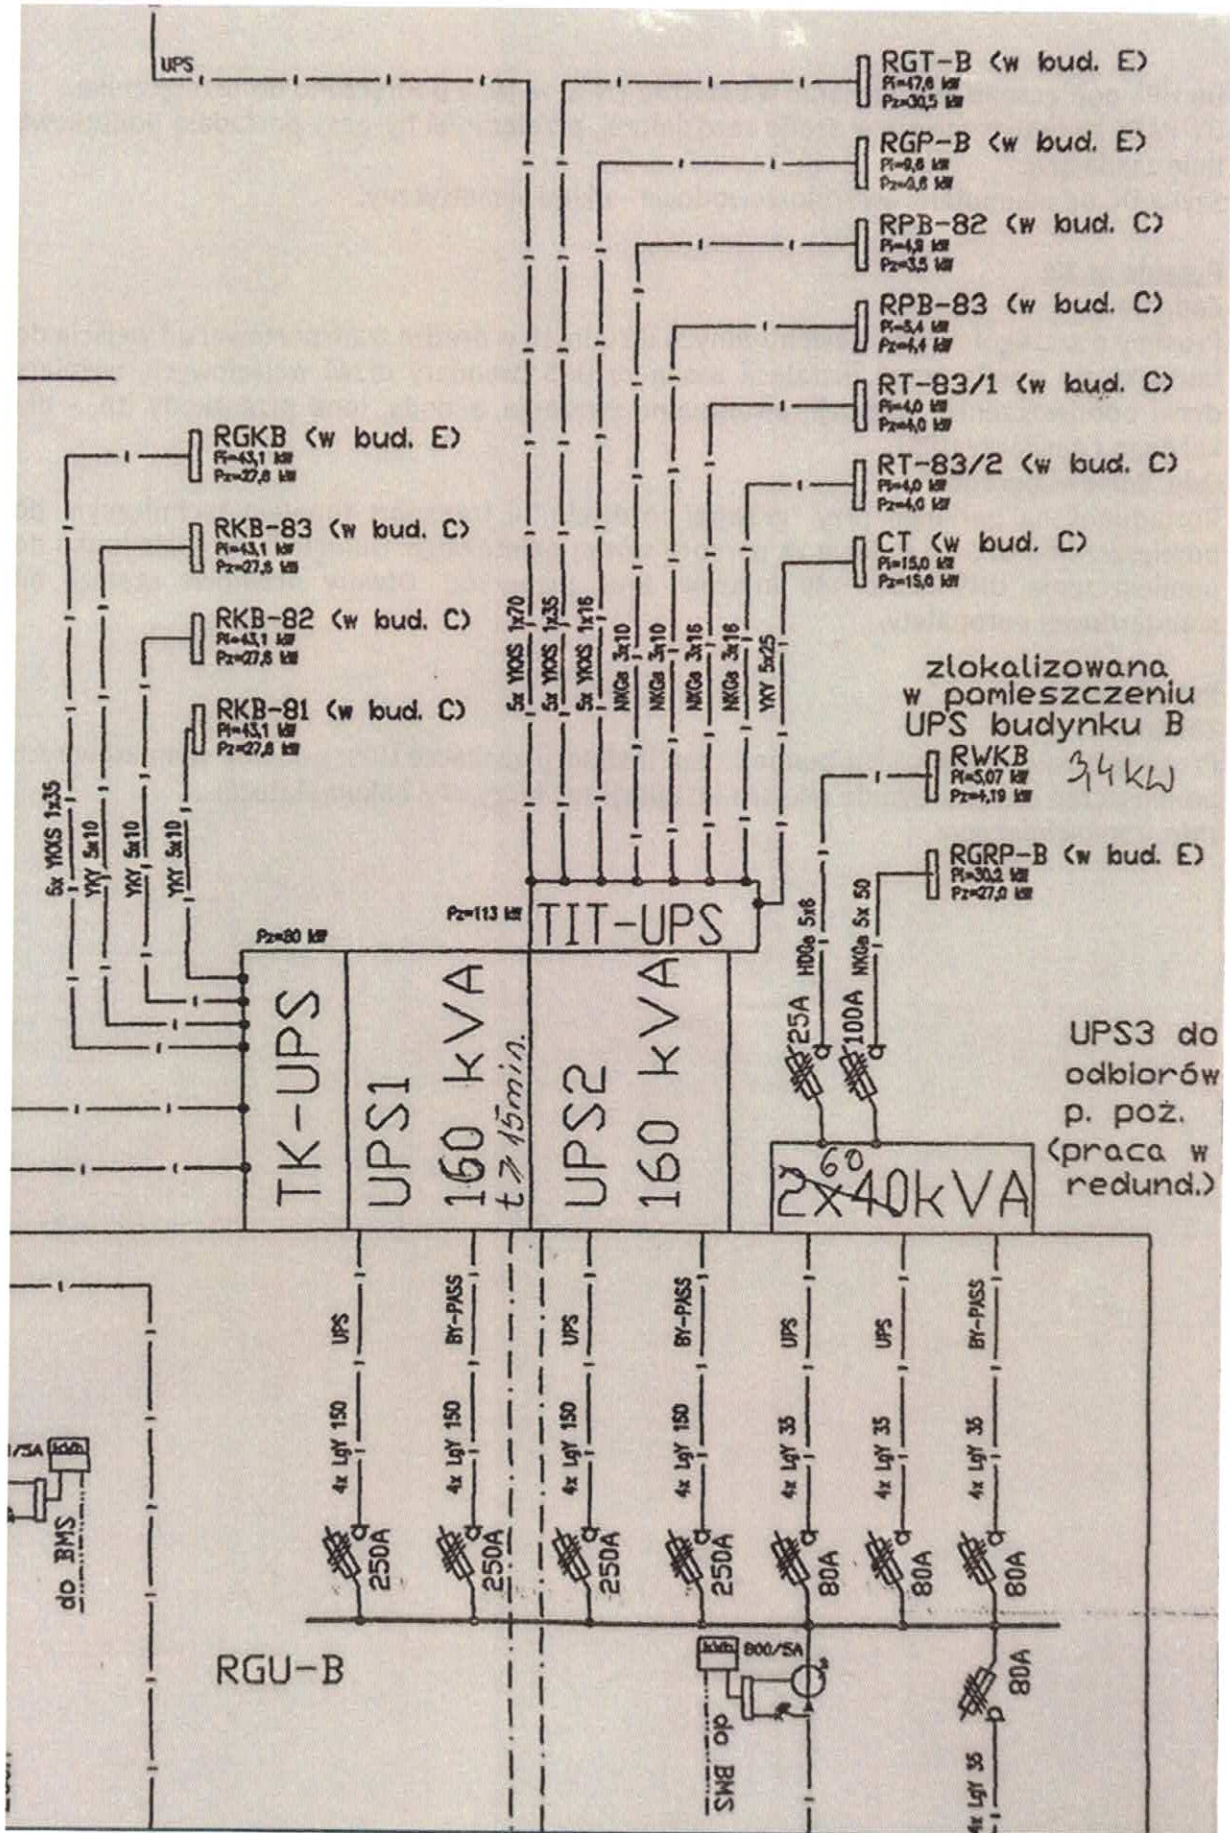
UPS

RGT-B (w bud. E)
Pi=47,6 kW
Pz=30,5 kW

RGP-B (w bud. E)
Pi=9,6 kW
Pz=9,6 kW

RPB-82 (w bud. C)
Pi=4,8 kW
Pz=3,5 kW

RPB-83 (w bud. C)
Pi=5,4 kW
Pz=4,4 kW

RT-83/1 (w bud. C)
Pi=4,0 kW
Pz=4,0 kW

RT-83/2 (w bud. C)
Pi=4,0 kW
Pz=4,0 kW

CT (w bud. C)
Pi=15,0 kW
Pz=15,6 kW

RGKB (w bud. E)
Pi=43,1 kW
Pz=27,6 kW

RKB-83 (w bud. C)
Pi=43,1 kW
Pz=27,6 kW

RKB-82 (w bud. C)
Pi=43,1 kW
Pz=27,6 kW

RKB-81 (w bud. C)
Pi=43,1 kW
Pz=27,6 kW

5x YKXS 1x70
5x YKXS 1x35
5x YKXS 1x16
NKGs 3x10
NKGs 3x10
NKGs 3x16
NKGs 3x16
YKY 5x25

zlokalizowana w pomieszczeniu UPS budynku B

RWKB
Pi=5,07 kW
Pz=4,19 kW
3,4 kW

RGRP-B (w bud. E)
Pi=30,2 kW
Pz=27,0 kW

5x YKXS 1x35
YKY 5x10
YKY 5x10
YKY 5x10

Pz=113 kW
TIT-UPS
Pz=80 kW

HDGs 5x6
NKGs 5x 50
25A
100A

TK-UPS
UPS1 160 kVA
t ≥ 15min.
UPS2 160 kVA

UPS3 do odbiorów p. poż. (praca w redund.)

2x40kVA 60

UPS
BY-PASS
UPS
BY-PASS
UPS
UPS
BY-PASS

4x LgY 150
4x LgY 150
4x LgY 150
4x LgY 150
4x LgY 35
4x LgY 35
4x LgY 35

250A
250A
250A
250A
80A
80A
80A

1/5A kWh
do BMS

RGU-B

kWh 800/5A
do BMS

80A
4x LgY 35